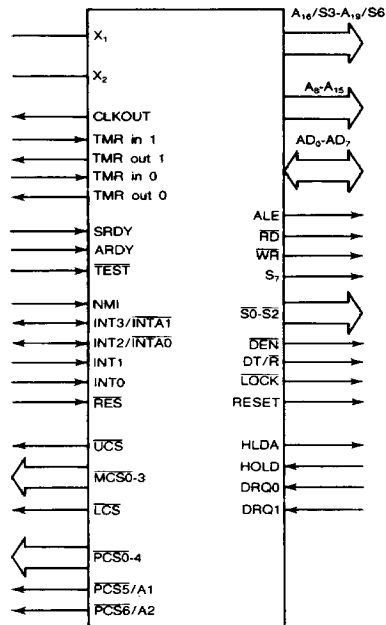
$A_{16}/S3\text{-}A_{19}/S6$

$X_1$

$X_2$

$A_8\text{-}A_{15}$

CLKOUT

TMR in 1

$AD_0\text{-}AD_7$

TMR out 1

TMR in 0

TMR out 0

ALE

$\overline{RD}$

SRDY

$\overline{WR}$

ARDY

$\overline{TEST}$

$S_7$

NMI

$\overline{S0}\text{-}\overline{S2}$

INT3/$\overline{INTA1}$

INT2/$\overline{INTA0}$

$\overline{DEN}$

INT1

DT/$\overline{R}$

INT0

$\overline{LOCK}$

$\overline{RES}$

RESET

$\overline{UCS}$

HLDA

HOLD

$\overline{MCS0\text{-}3}$

DRQ0

$\overline{LCS}$

DRQ1

$\overline{PCS0\text{-}4}$

$\overline{PCS5}$/A1

$\overline{PCS6}$/A2